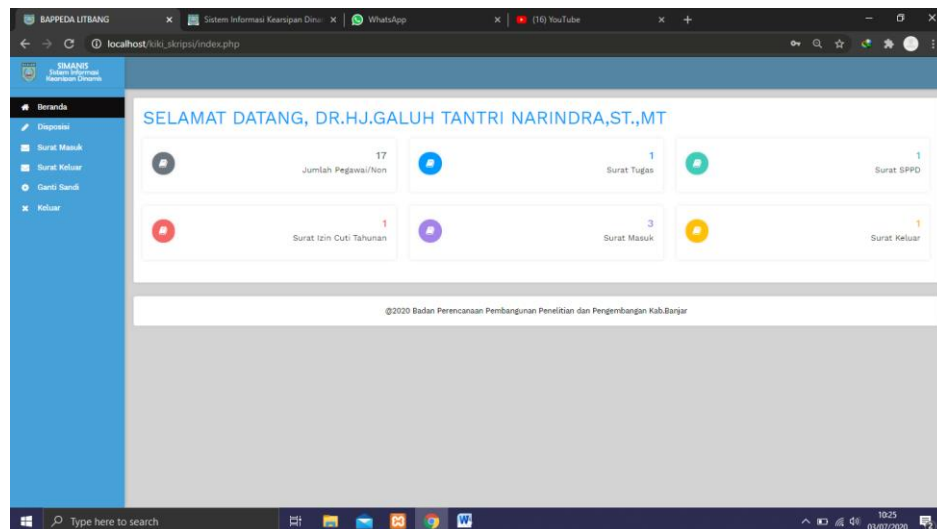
BAPPEDA LITBANG × Sistem Informasi Kearsipan Dinar × WhatsApp × (16) YouTube × +

localhost/kiki_skripsi/index.php

SIMANIS
Sistem Informasi Kearsipan Dinamis

Beranda
Disposisi
Surat Masuk
Surat Keluar
Ganti Sandi
Keluar

SELAMAT DATANG, DR.HJ.GALUH TANTRI NARINDRA,ST.,MT

17
Jumlah Pegawai/Non

1
Surat Tugas

1
Surat SPPD

1
Surat Izin Cuti Tahunan

3
Surat Masuk

1
Surat Keluar

@2020 Badan Perencanaan Pembangunan Penelitian dan Pengembangan Kab.Banjar

Type here to search

10:25
03/07/2020